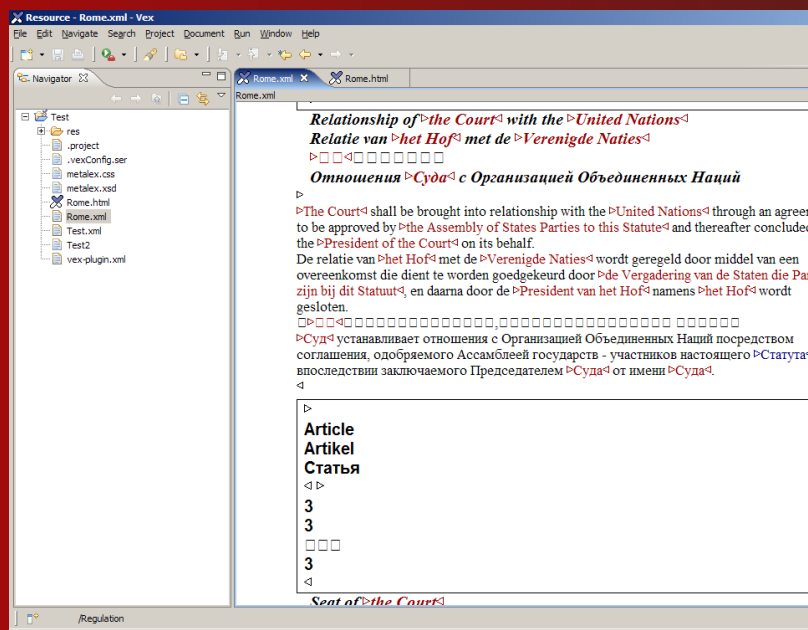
Resource - Rome.xml - Vex

File Edit Navigate Search Project Document Run Window Help

Navigator

Test
res
.project
.vexConfig.ser
metalex.css
metalex.xsd
Rome.html
Rome.xml
Test.xml
Test2
vex-plugin.xml

Rome.xml Rome.html

Rome.xml

Relationship of ▷the Court◁ with the ▷United Nations◁
Relatie van ▷het Hof◁ met de ▷Verenigde Naties◁
▷□□◁□□□□□□□
Отношения ▷Суда◁ с Организацией Объединенных Наций
▷
▷The Court◁ shall be brought into relationship with the ▷United Nations◁ through an agree to be approved by ▷the Assembly of States Parties to this Statute◁ and thereafter conclude the ▷President of the Court◁ on its behalf.
De relatie van ▷het Hof◁ met de ▷Verenigde Naties◁ wordt geregeld door middel van een overeenkomst die dient te worden goedgekeurd door ▷de Vergadering van de Staten die Pa zijn bij dit Statuut◁, en daarna door de ▷President van het Hof◁ namens ▷het Hof◁ wordt gesloten.
□▷□□◁□□□□□□□□□□□□□□□□□□□,□□□□□□□□□□□□□□□□□□ □□□□□□
▷Суд◁ устанавливает отношения с Организацией Объединенных Наций посредством соглашения, одобряемого Ассамблеей государств - участников настоящего ▷Статута◁ впоследствии заключаемого Председателем ▷Суда◁ от имени ▷Суда◁.
◁
▷
Article
Artikel
Статья
◁ ▷
3
3
□□□
3
◁
Seat of ▷the Court◁

/Regulation